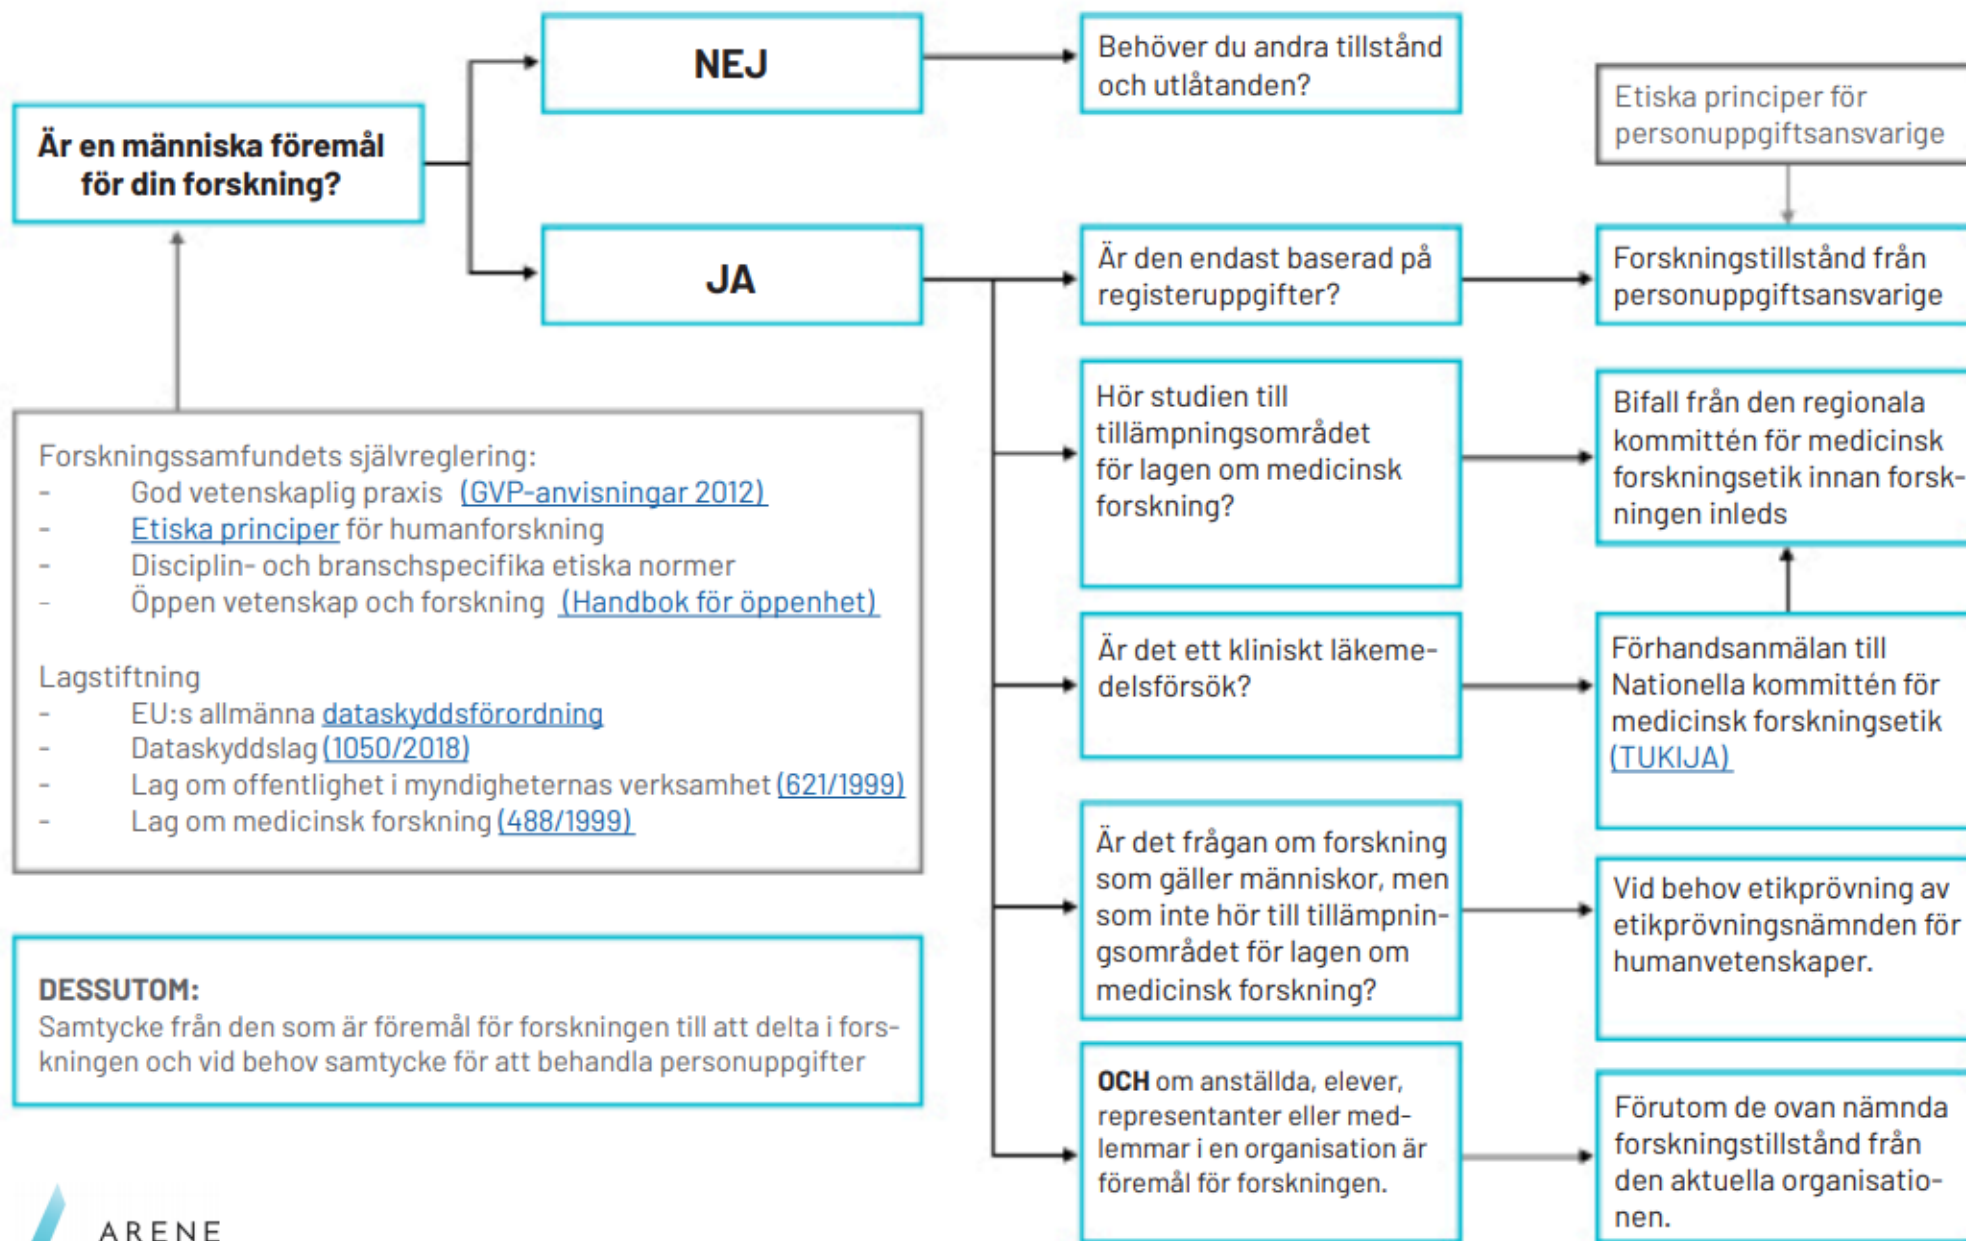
Är en människa föremål för din forskning?

NEJ

Behöver du andra tillstånd och utlåtanden?

Etiska principer för personuppgiftsansvarige

JA

Är den endast baserad på registeruppgifter?

Forskningstillstånd från personuppgiftsansvarige

Hör studien till tillämpningsområdet för lagen om medicinsk forskning?

Bifall från den regionala kommittén för medicinsk forskningsetik innan forskningen inleds

Forskningssamfundets självreglering:
- God vetenskaplig praxis (GVP-anvisningar 2012)
- Etiska principer för humanforskning
- Disciplin- och branschspecifika etiska normer
- Öppen vetenskap och forskning (Handbok för öppenhet)

Lagstiftning
- EU:s allmänna dataskyddsförordning
- Dataskyddslag (1050/2018)
- Lag om offentlighet i myndigheternas verksamhet (621/1999)
- Lag om medicinsk forskning (488/1999)

Är det ett kliniskt läkemedelsförsök?

Förhandsanmälan till Nationella kommittén för medicinsk forskningsetik (TUKIJA)

Är det frågan om forskning som gäller människor, men som inte hör till tillämpningsområdet för lagen om medicinsk forskning?

Vid behov etikprövning av etikprövningsnämnden för humanvetenskaper.

DESSUTOM:
Samtycke från den som är föremål för forskningen till att delta i forskningen och vid behov samtycke för att behandla personuppgifter

OCH om anställda, elever, representanter eller medlemmar i en organisation är föremål för forskningen.

Förutom de ovan nämnda forskningstillstånd från den aktuella organisationen.

ARENE